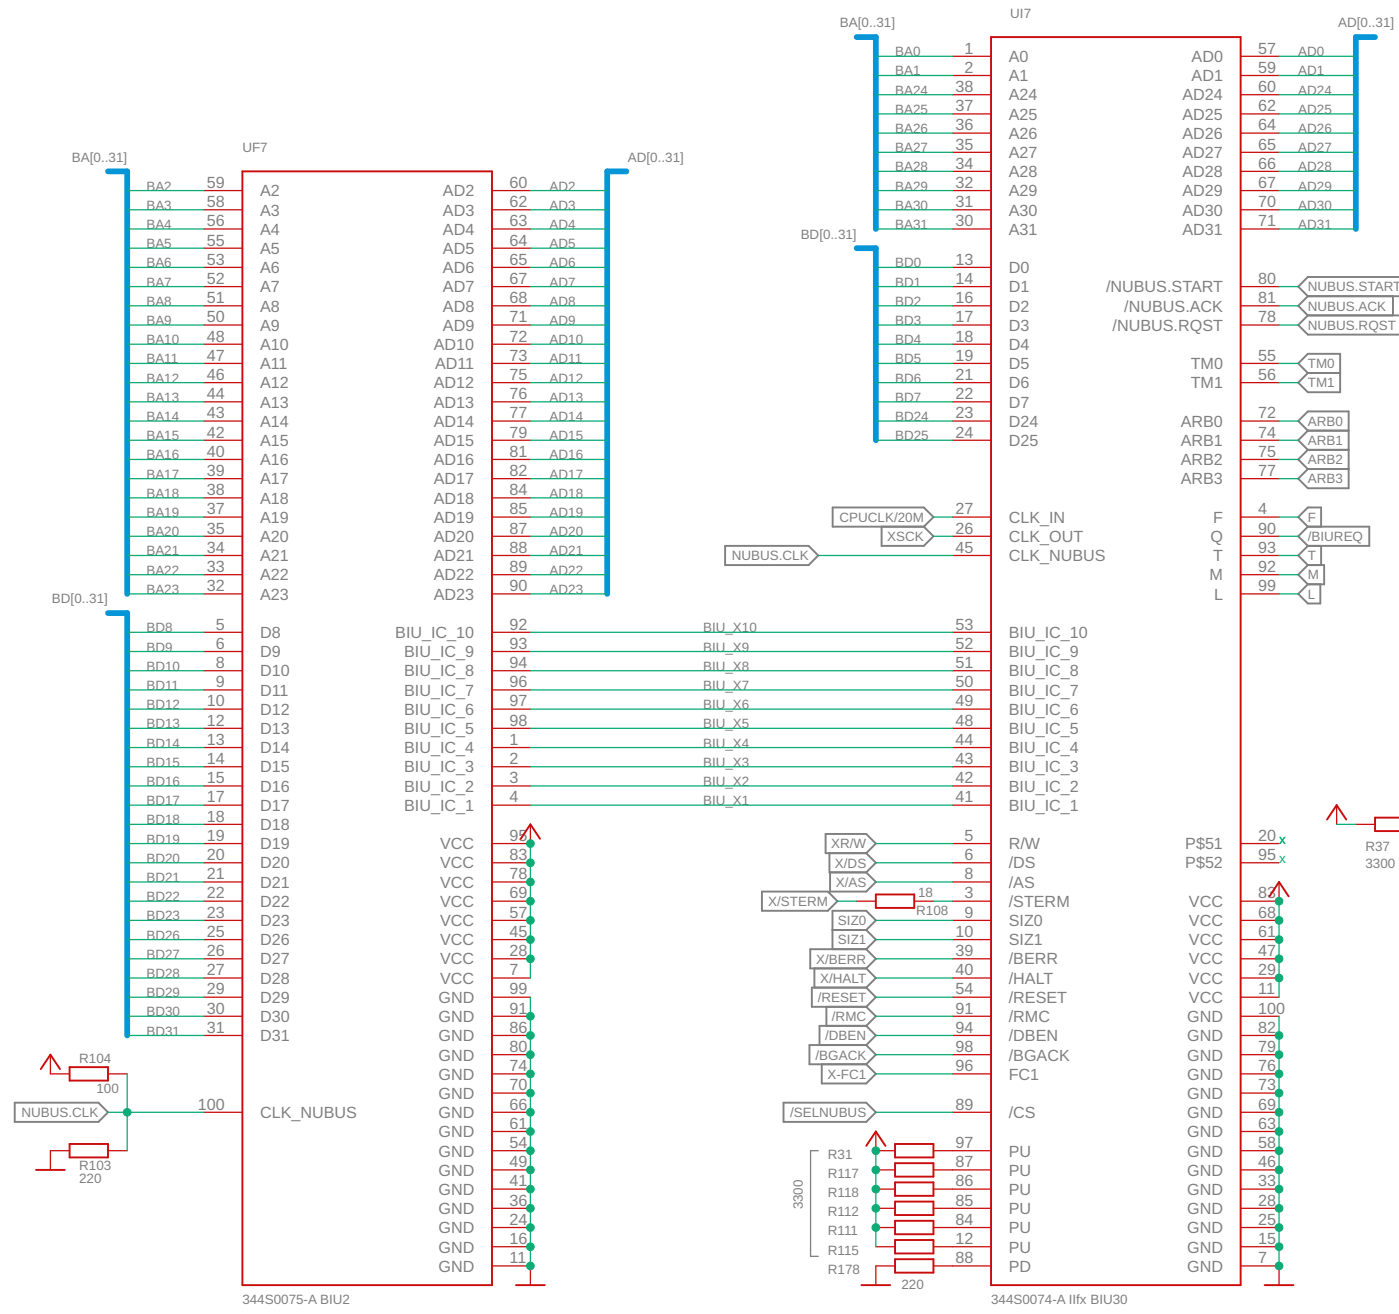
BA[0..31]
UI7
AD[0..31]
BA0 1 A0 AD0 57 AD0
BA1 2 A1 AD1 59 AD1
BA24 38 A24 AD24 60 AD24
BA25 37 A25 AD25 62 AD25
BA26 36 A26 AD26 64 AD26
BA27 35 A27 AD27 65 AD27
BA28 34 A28 AD28 66 AD28
BA29 32 A29 AD29 67 AD29
BA30 31 A30 AD30 70 AD30
BA31 30 A31 AD31 71 AD31
BD[0..31]
BD0 13 D0
BD1 14 D1 /NUBUS.START 80 NUBUS.START
BD2 16 D2 /NUBUS.ACK 81 NUBUS.ACK
BD3 17 D3 /NUBUS.RQST 78 NUBUS.RQST
BD4 18 D4
BD5 19 D5 TM0 55 TM0
BD6 21 D6 TM1 56 TM1
BD7 22 D7
BD24 23 D24 ARB0 72 ARB0
BD25 24 D25 ARB1 74 ARB1
ARB2 75 ARB2
ARB3 77 ARB3
CPUCLK/20M 27 CLK_IN F 4 F
XSCK 26 CLK_OUT Q 90 /BIUREQ
NUBUS.CLK 45 CLK_NUBUS T 93 T
M 92 M
L 99 L

BA[0..31]
UF7
AD[0..31]
BA2 59 A2 AD2 60 AD2
BA3 58 A3 AD3 62 AD3
BA4 56 A4 AD4 63 AD4
BA5 55 A5 AD5 64 AD5
BA6 53 A6 AD6 65 AD6
BA7 52 A7 AD7 67 AD7
BA8 51 A8 AD8 68 AD8
BA9 50 A9 AD9 71 AD9
BA10 48 A10 AD10 72 AD10
BA11 47 A11 AD11 73 AD11
BA12 46 A12 AD12 75 AD12
BA13 44 A13 AD13 76 AD13
BA14 43 A14 AD14 77 AD14
BA15 42 A15 AD15 79 AD15
BA16 40 A16 AD16 81 AD16
BA17 39 A17 AD17 82 AD17
BA18 38 A18 AD18 84 AD18
BA19 37 A19 AD19 85 AD19
BA20 35 A20 AD20 87 AD20
BA21 34 A21 AD21 88 AD21
BA22 33 A22 AD22 89 AD22
BA23 32 A23 AD23 90 AD23
BD[0..31]
BD8 5 D8 BIU_IC_10 92 BIU_X10 53 BIU_IC_10
BD9 6 D9 BIU_IC_9 93 BIU_X9 52 BIU_IC_9
BD10 8 D10 BIU_IC_8 94 BIU_X8 51 BIU_IC_8
BD11 9 D11 BIU_IC_7 96 BIU_X7 50 BIU_IC_7
BD12 10 D12 BIU_IC_6 97 BIU_X6 49 BIU_IC_6
BD13 12 D13 BIU_IC_5 98 BIU_X5 48 BIU_IC_5
BD14 13 D14 BIU_IC_4 1 BIU_X4 44 BIU_IC_4
BD15 14 D15 BIU_IC_3 2 BIU_X3 43 BIU_IC_3
BD16 15 D16 BIU_IC_2 3 BIU_X2 42 BIU_IC_2
BD17 17 D17 BIU_IC_1 4 BIU_X1 41 BIU_IC_1
BD18 18 D18
BD19 19 D19 VCC 95 XR/W 5 R/W P$51 20
BD20 20 D20 VCC 83 X/DS 6 /DS P$52 95
BD21 21 D21 VCC 78 X/AS 8 /AS VCC 87
BD22 22 D22 VCC 69 X/STERM 18 R108 3 /STERM VCC 68
BD23 23 D23 VCC 57 SIZ0 9 SIZ0 VCC 61
BD26 25 D26 VCC 45 SIZ1 10 SIZ1 VCC 47
BD27 26 D27 VCC 28 X/BERR 39 /BERR VCC 29
BD28 27 D28 VCC 7 X/HALT 40 /HALT VCC 11
BD29 29 D29 GND 99 /RESET 54 /RESET VCC 100
BD30 30 D30 GND 91 /RMC 91 /RMC GND 82
BD31 31 D31 GND 86 /DBEN 94 /DBEN GND 79
R104 GND 80 /BGACK 98 /BGACK GND 76
100 GND 74 X-FC1 96 FC1 GND 73
NUBUS.CLK 100 CLK_NUBUS GND 70 GND 69
GND 66 /SELNUBUS 89 /CS GND 63
R103 GND 61 R31 97 PU GND 58
220 GND 54 R117 87 PU GND 46
GND 49 R118 86 PU GND 33
GND 41 3300 R112 85 PU GND 28
GND 36 R111 84 PU GND 25
GND 24 R115 12 PU GND 15
GND 16 R178 88 PD GND 7
GND 11 220
R37
3300
344S0075-A BIU2
344S0074-A IIfx BIU30